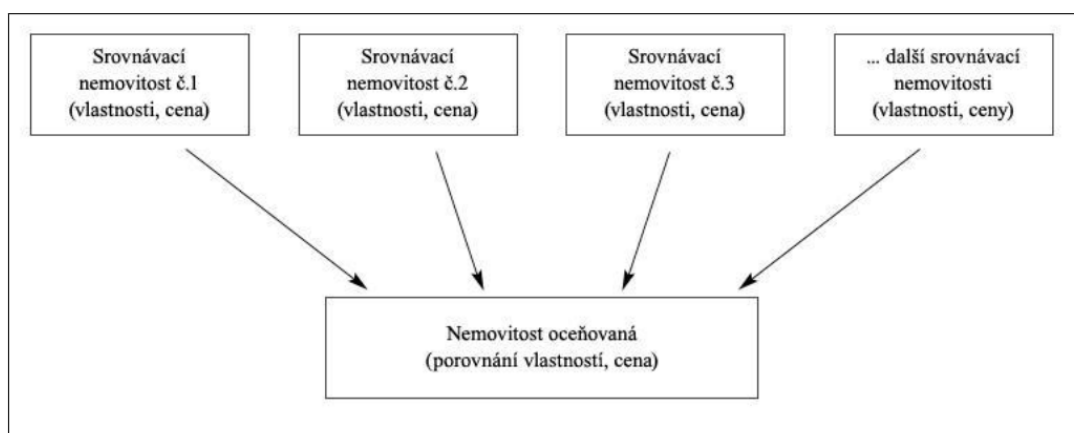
Srovnávací nemovitost č.1 (vlastnosti, cena)

Srovnávací nemovitost č.2 (vlastnosti, cena)

Srovnávací nemovitost č.3 (vlastnosti, cena)

... další srovnávací nemovitosti (vlastnosti, ceny)

Nemovitost oceňovaná (porovnání vlastností, cena)